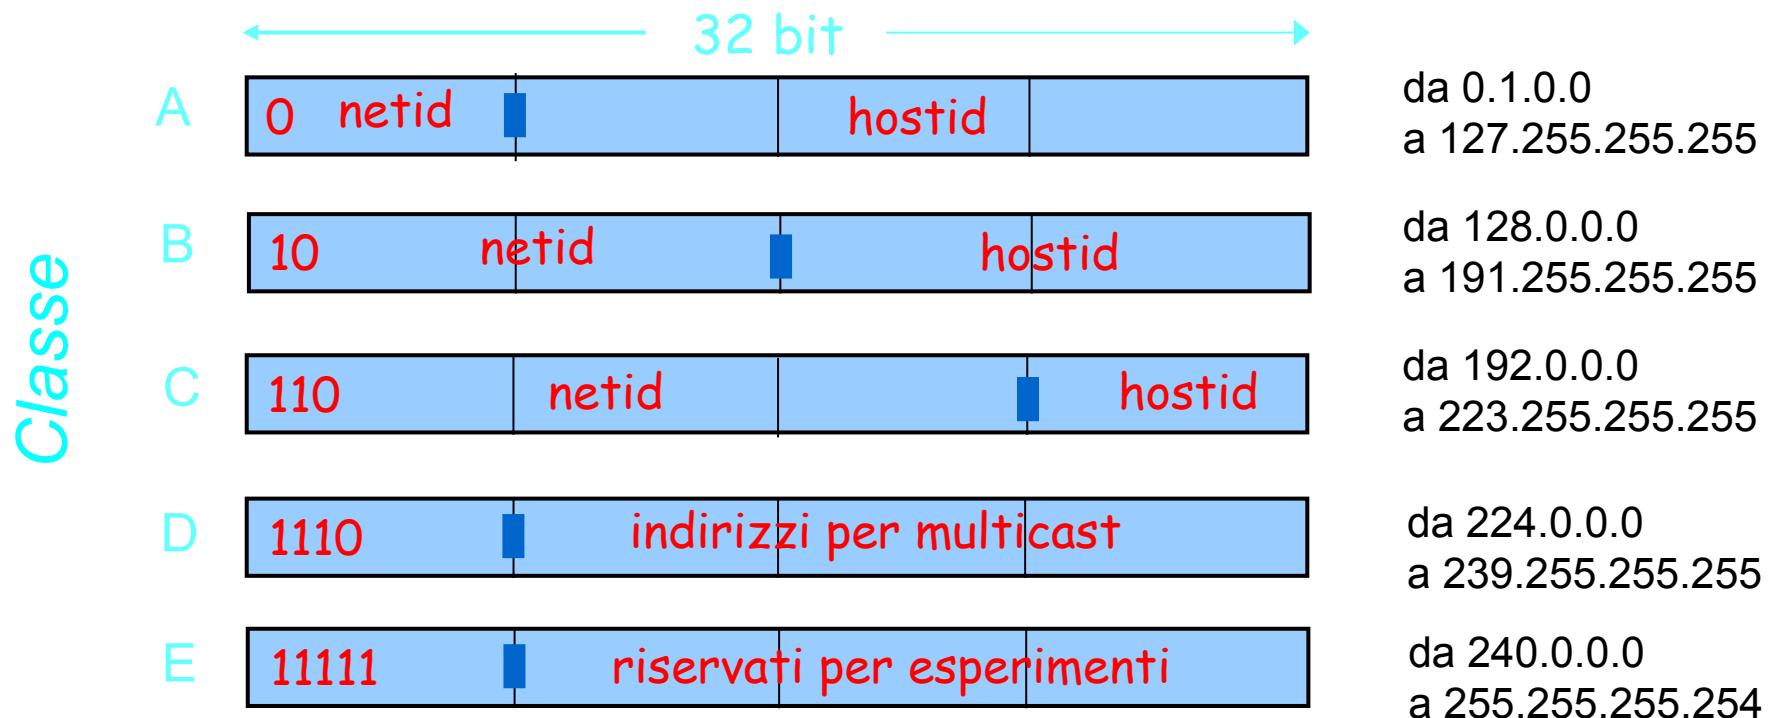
32 bit

Classe

A 0 netid hostid
da 0.1.0.0
a 127.255.255.255

B 10 netid hostid
da 128.0.0.0
a 191.255.255.255

C 110 netid hostid
da 192.0.0.0
a 223.255.255.255

D 1110 indirizzi per multicast
da 224.0.0.0
a 239.255.255.255

E 11111 riservati per esperimenti
da 240.0.0.0
a 255.255.255.254